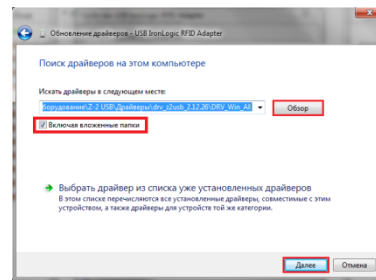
Обновление драйверов - USB IronLogic RFID Adapter

Поиск драйверов на этом компьютере

Искать драйверы в следующем месте:

борудование\Z-2 USB\Драйверы\drv_z2usb_2.12.26\DRV_Win_All

Обзор

Включая вложенные папки

➔ Выбрать драйвер из списка уже установленных драйверов
В этом списке перечисляются все установленные драйверы, совместимые с этим устройством, а также драйверы для устройств той же категории.

Далее

Отмена